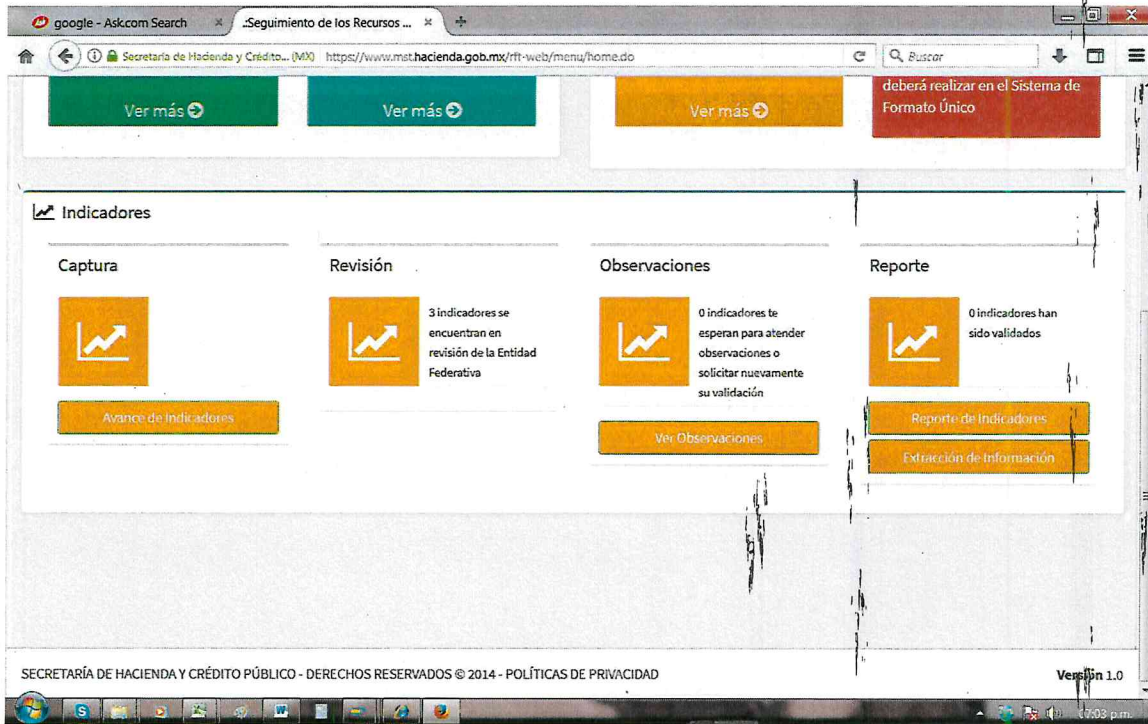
google - Ask.com Search
:Seguimiento de los Recursos ...
Secretaría de Hacienda y Crédito... (MX) https://www.mst.hacienda.gob.mx/rft-web/menu/home.do
Buscar

Ver más
Ver más
Ver más
deberá realizar en el Sistema de Formato Único

Indicadores

Captura
Avance de Indicadores

Revisión
3 indicadores se encuentran en revisión de la Entidad Federativa

Observaciones
0 indicadores te esperan para atender observaciones o solicitar nuevamente su validación
Ver Observaciones

Reporte
0 indicadores han sido validados
Reporte de Indicadores
Extracción de Información

SECRETARÍA DE HACIENDA Y CRÉDITO PÚBLICO - DERECHOS RESERVADOS © 2014 - POLÍTICAS DE PRIVACIDAD
Versión 1.0

07:03 p.m.